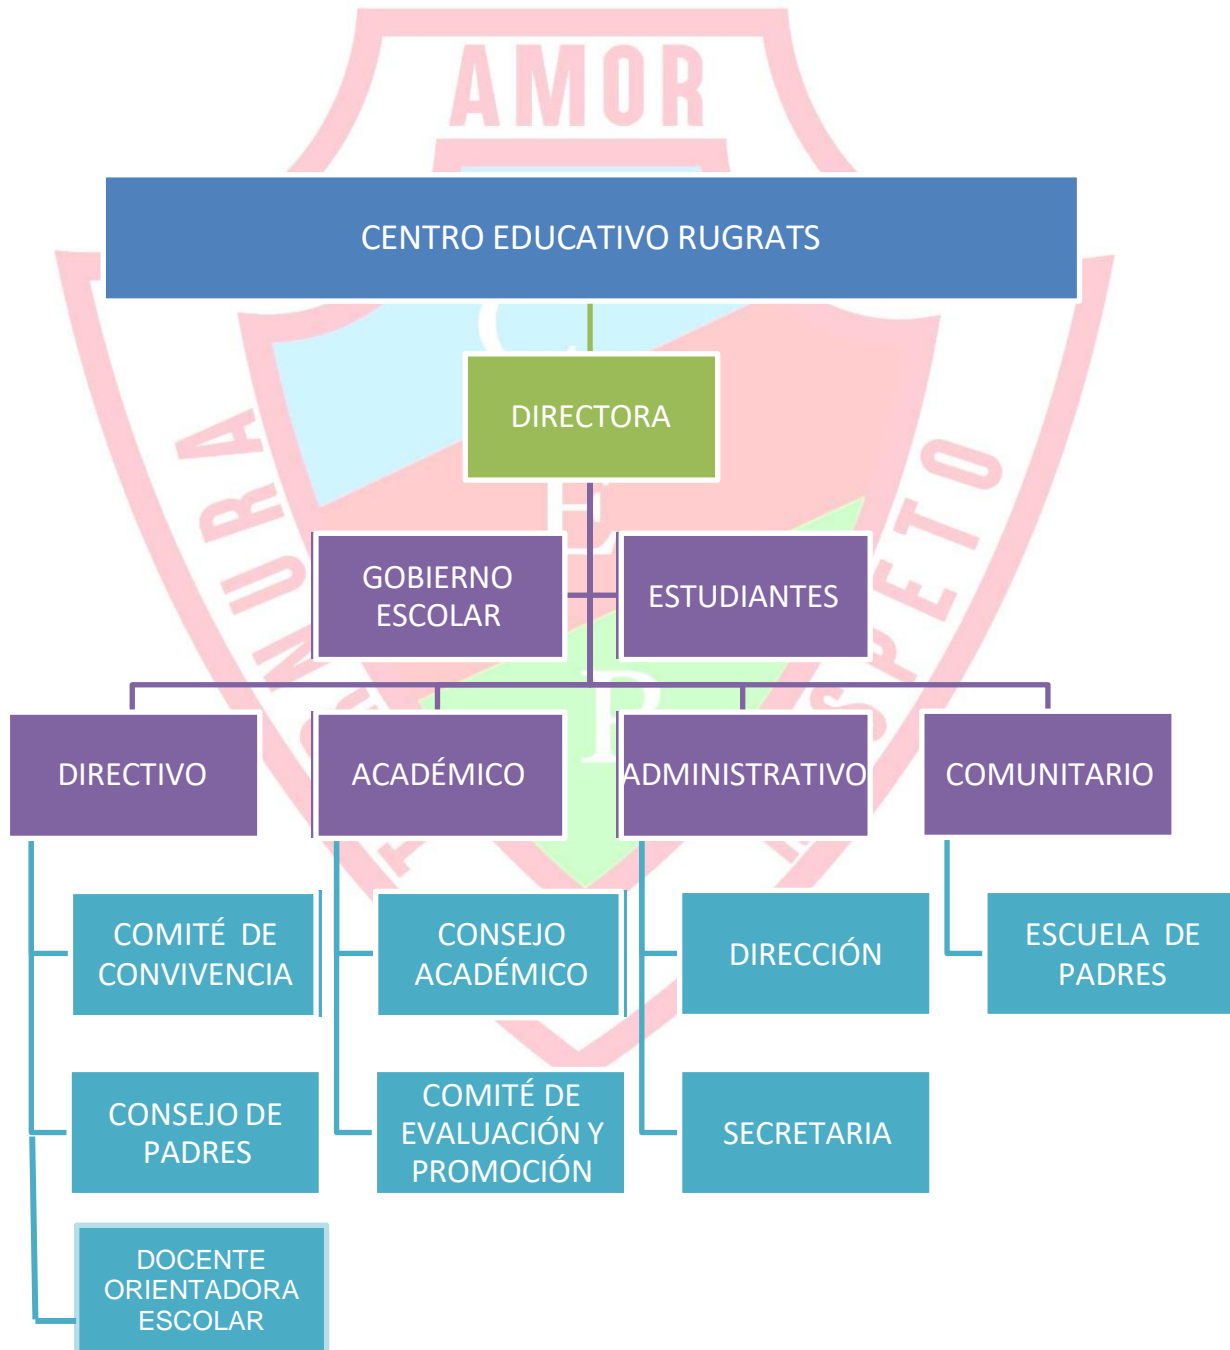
AMOR

CENTRO EDUCATIVO RUGRATS

DIRECTORA

GOBIERNO ESCOLAR

ESTUDIANTES

DIRECTIVO

ACADÉMICO

ADMINISTRATIVO

COMUNITARIO

COMITÉ DE CONVIVENCIA

CONSEJO ACADÉMICO

DIRECCIÓN

ESCUELA DE PADRES

CONSEJO DE PADRES

COMITÉ DE EVALUACIÓN Y PROMOCIÓN

SECRETARIA

DOCENTE ORIENTADORA ESCOLAR